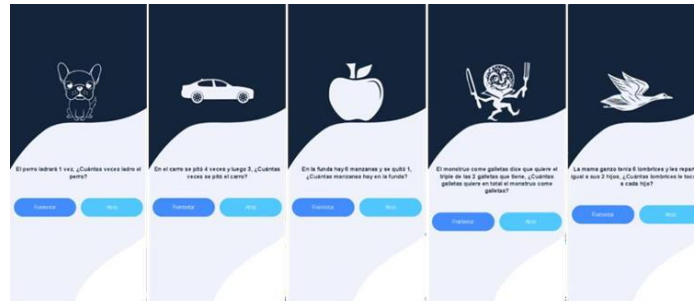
El perro ladrará 1 vez, ¿Cuántas veces ladro el perro?

Escuchar

Atrás

En el carro se pitó 4 veces y luego 3, ¿Cuántas veces se pitó el carro?

Escuchar

Atrás

En la funda hay 6 manzanas y se quitó 1, ¿Cuántas manzanas hay en la funda?

Escuchar

Atrás

El monstruo come galletas dice que quiere el triple de las 3 galletas que tiene, ¿Cuántas galletas quiere en total el monstruo come galletas?

Escuchar

Atrás

La mama ganzo tenía 6 lombrices y les repar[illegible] igual a sus 2 hijos, ¿Cuántas lombrices le toc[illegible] a cada hijo?

Escuchar

Atrás